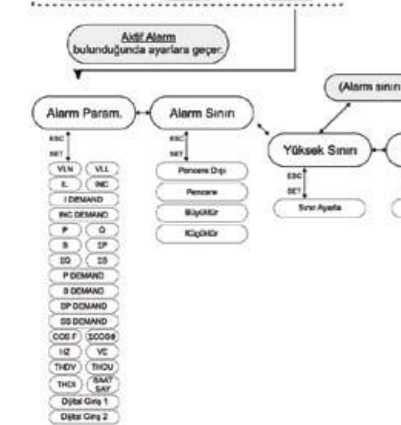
Aktif Alarm
bulunduğunda ayarlara geçer.

Alarm Param.

ESC
SET

VLN
VLL
IL
INC
I DEMAND
INC DEMAND
P
Q
S
ΣP
ΣQ
ΣS
P DEMAND
S DEMAND
ΣP DEMAND
ΣS DEMAND
COS F
ΣCOSΦ
HZ
YC
THDV
THDI
THDI
SAAT SAY
Dijital Giriş 1
Dijital Giriş 2

Alarm Sınırı

ESC
SET

Pencere Dışı
Pencere
Büyüktür
Küçüktür

(Alarm sınırı

Yüksek Sınırı

ESC
SET

Sınır Ayarla